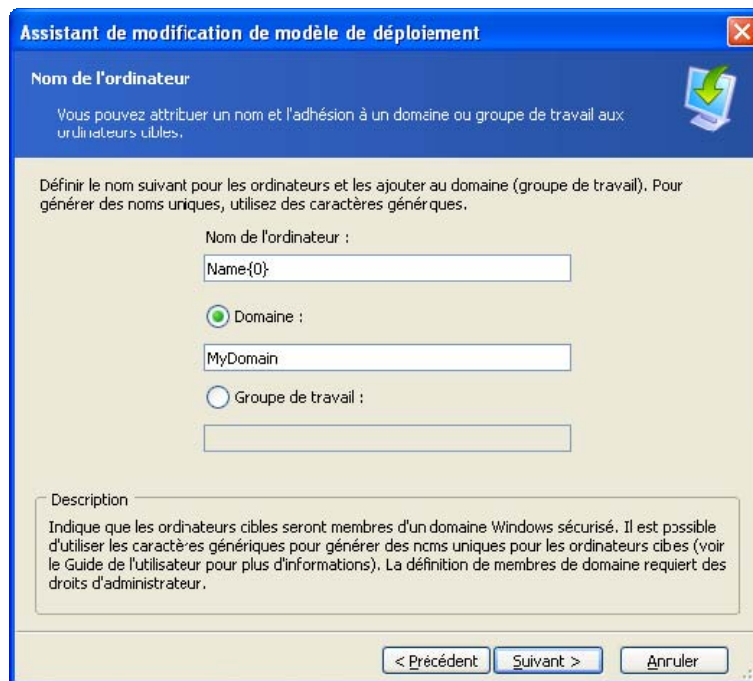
Assistant de modification de modèle de déploiement

Nom de l'ordinateur

Vous pouvez attribuer un nom et l'adhésion à un domaine ou groupe de travail aux ordinateurs cibles.

Définir le nom suivant pour les ordinateurs et les ajouter au domaine (groupe de travail). Pour générer des noms uniques, utilisez des caractères génériques.

Nom de l'ordinateur :

Name{0}

Domaine :

MyDomain

Groupe de travail :

Description

Indique que les ordinateurs cibles seront membres d'un domaine Windows sécurisé. Il est possible d'utiliser les caractères génériques pour générer des noms uniques pour les ordinateurs cibes (voir le Guide de l'utilisateur pour plus d'informations). La définition de membres de domaine requiert des droits d'administrateur.

< Précédent | Suivant > | Annuler